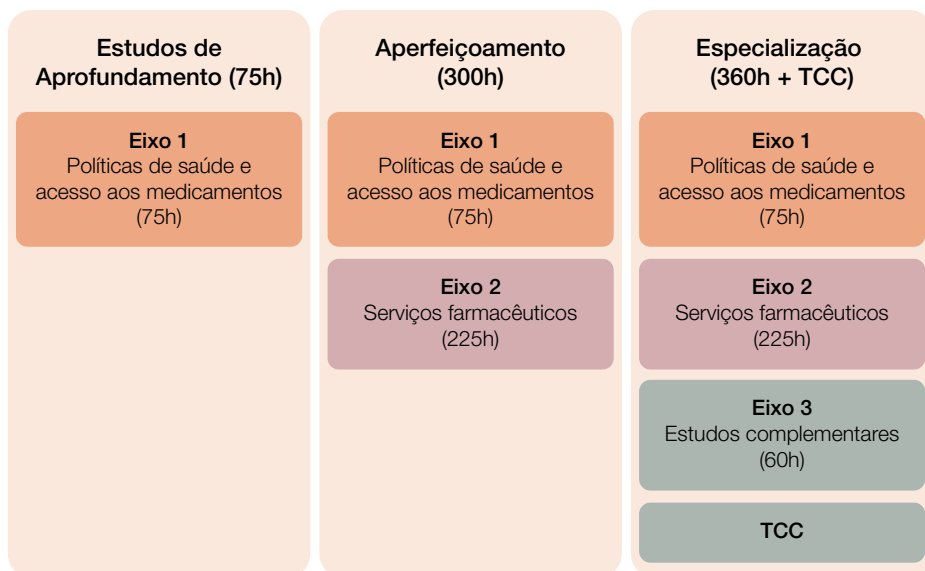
Estudos de Aprofundamento (75h)

Eixo 1
Políticas de saúde e acesso aos medicamentos
(75h)

Aperfeiçoamento (300h)

Eixo 1
Políticas de saúde e acesso aos medicamentos
(75h)

Eixo 2
Serviços farmacêuticos
(225h)

Especialização (360h + TCC)

Eixo 1
Políticas de saúde e acesso aos medicamentos
(75h)

Eixo 2
Serviços farmacêuticos
(225h)

Eixo 3
Estudos complementares
(60h)

TCC